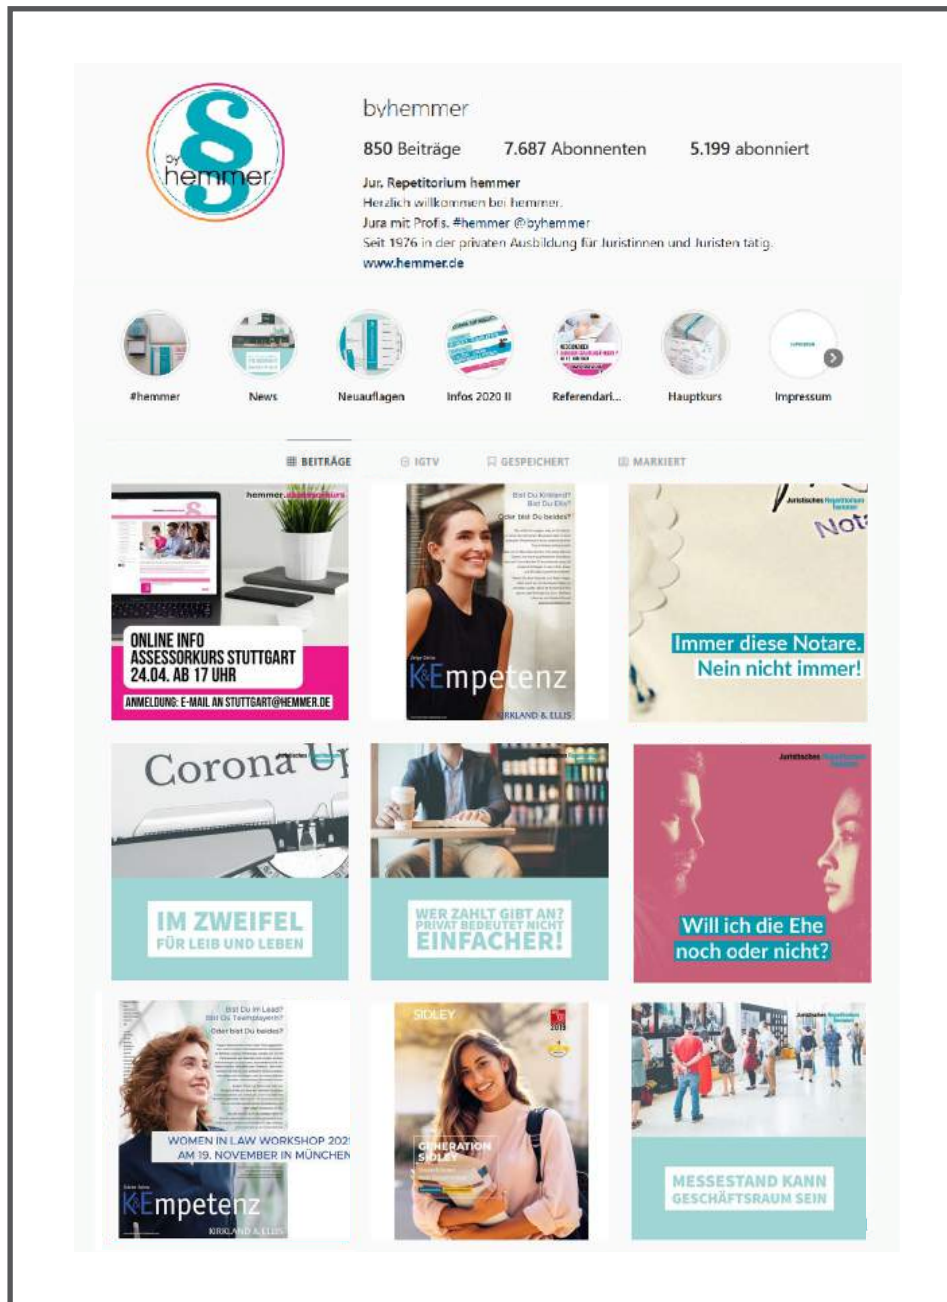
by
§
hemmer

byhemmer

850 Beiträge 7.687 Abonnenten 5.199 abonniert

Jur. Repetitorium hemmer
Herzlich willkommen bei hemmer.
Jura mit Profis. #hemmer @byhemmer
Seit 1976 in der privaten Ausbildung für Juristinnen und Juristen tätig.
www.hemmer.de

#hemmer News Neuauflagen Infos 2020 II Referendari... Hauptkurs Impressum

BEITRÄGE IGTV GESPEICHERT MARKIERT

hemmer.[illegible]

ONLINE INFO
ASSESSORKURS STUTTGART
24.04. AB 17 UHR
ANMELDUNG: E-MAIL AN STUTTGART@HEMMER.DE

Bist Du Kirkland?
Bist Du Ellis?
Oder bist Du beides?

K&Empetenz

KIRKLAND & ELLIS

Juristisches Repetitorium hemmer

Not

Immer diese Notare.
Nein nicht immer!

Corona-U

IM ZWEIFEL
FÜR LEIB UND LEBEN

WER ZAHLT GIBT AN?
PRIVAT BEDEUTET NICHT
EINFACHER!

Juristisches Repetitorium hemmer

Will ich die Ehe
noch oder nicht?

Bist Du im Lead?
Bist Du Teamplayerin?
Oder bist Du beides?

WOMEN IN LAW WORKSHOP 202
AM 19. NOVEMBER IN MÜNCHEN

K&Empetenz

KIRKLAND & ELLIS

SIDLEY

GENERATION
SIDLEY

Juristisches Repetitorium hemmer

MESSESTAND KANN
GESCHÄFTSRAUM SEIN